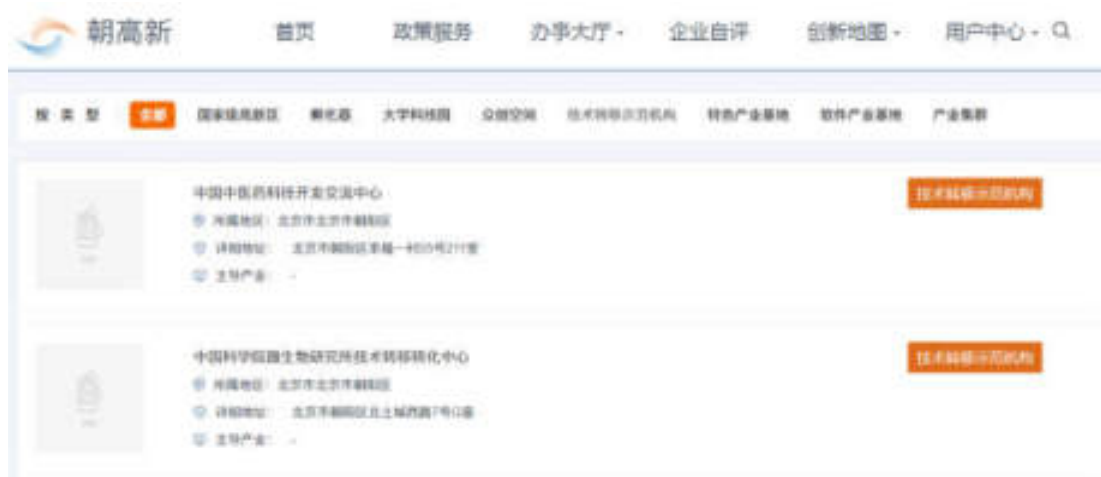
朝高新 首页 政策服务 办事大厅 - 企业自评 创新地图 - 用户中心 -

按类型 全部 国家级高新区 孵化器 大学科技园 众创空间 技术转移示范机构 特色产业基地 软件产业基地 产业集群

中国中医药科技开发交流中心
所属地区： 北京市北京市朝阳区
详细地址： 北京市朝阳区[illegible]
主导产业： -
技术转移示范机构

中国科学院微生物研究所技术转移转化中心
所属地区： 北京市北京市朝阳区
详细地址： 北京市朝阳区北土城西路7号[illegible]
主导产业： -
技术转移示范机构